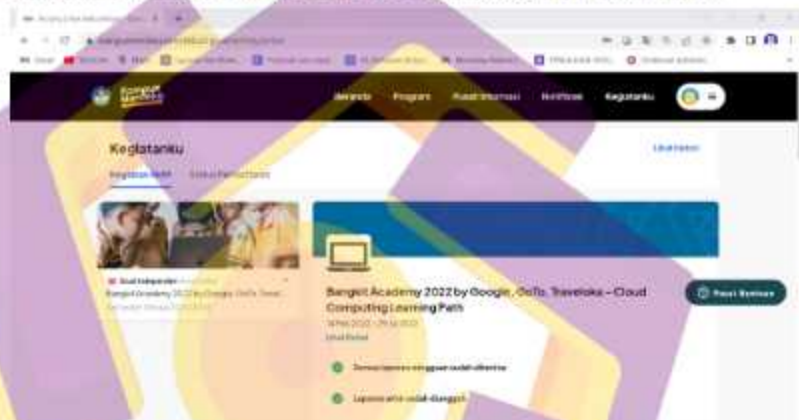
Kampus Merdeka

Beranda Program Pusat Informasi Notifikasi Kegiatanku

Kegiatanku

Lihat Semua

Kegiatan Aktif Status Pendaftaran

Studi Independen
Bangkit Academy 2022 by Google, GoTo, Traveloka

Bangkit Academy 2022 by Google, GoTo, Traveloka – Cloud Computing Learning Path

Lihat Detail

Semua laporan mingguan sudah diterima

Laporan akhir sudah diunggah

Pusat Bantuan